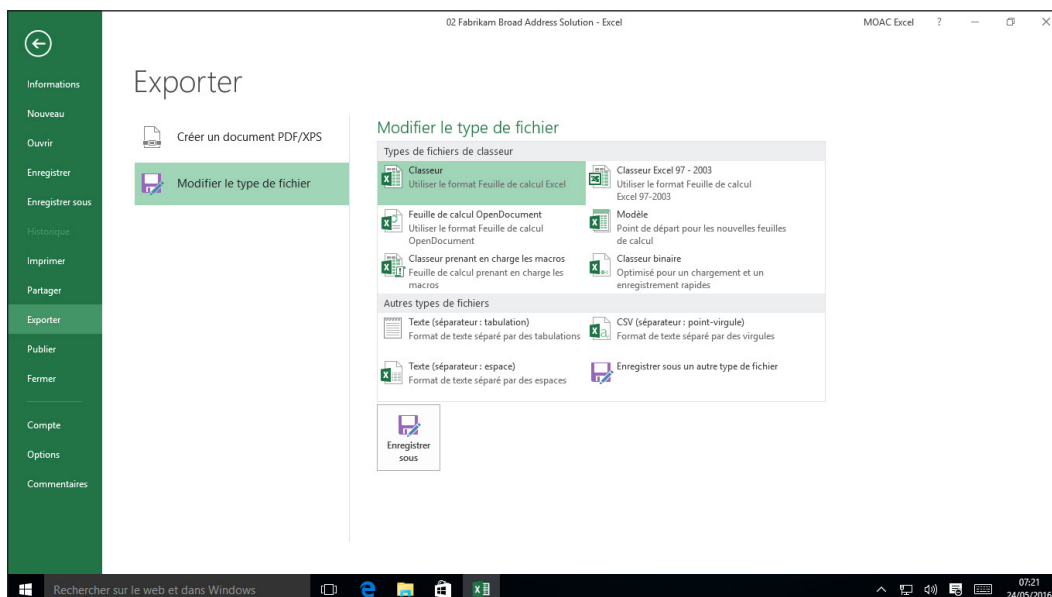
02 Fabrikam Broad Address Solution - Excel

MOAC Excel ?

Informations
Nouveau
Ouvrir
Enregistrer
Enregistrer sous
Historique
Imprimer
Partager
Exporter
Publier
Fermer
Compte
Options
Commentaires

Exporter

Créer un document PDF/XPS

Modifier le type de fichier

Modifier le type de fichier

Types de fichiers de classeur

Classeur
Utiliser le format Feuille de calcul Excel

Classeur Excel 97 - 2003
Utiliser le format Feuille de calcul Excel 97-2003

Feuille de calcul OpenDocument
Utiliser le format Feuille de calcul OpenDocument

Modèle
Point de départ pour les nouvelles feuilles de calcul

Classeur prenant en charge les macros
Feuille de calcul prenant en charge les macros

Classeur binaire
Optimisé pour un chargement et un enregistrement rapides

Autres types de fichiers

Texte (séparateur : tabulation)
Format de texte séparé par des tabulations

CSV (séparateur : point-virgule)
Format de texte séparé par des virgules

Texte (séparateur : espace)
Format de texte séparé par des espaces

Enregistrer sous un autre type de fichier

Enregistrer sous

Rechercher sur le web et dans Windows

07:21
24/05/2016